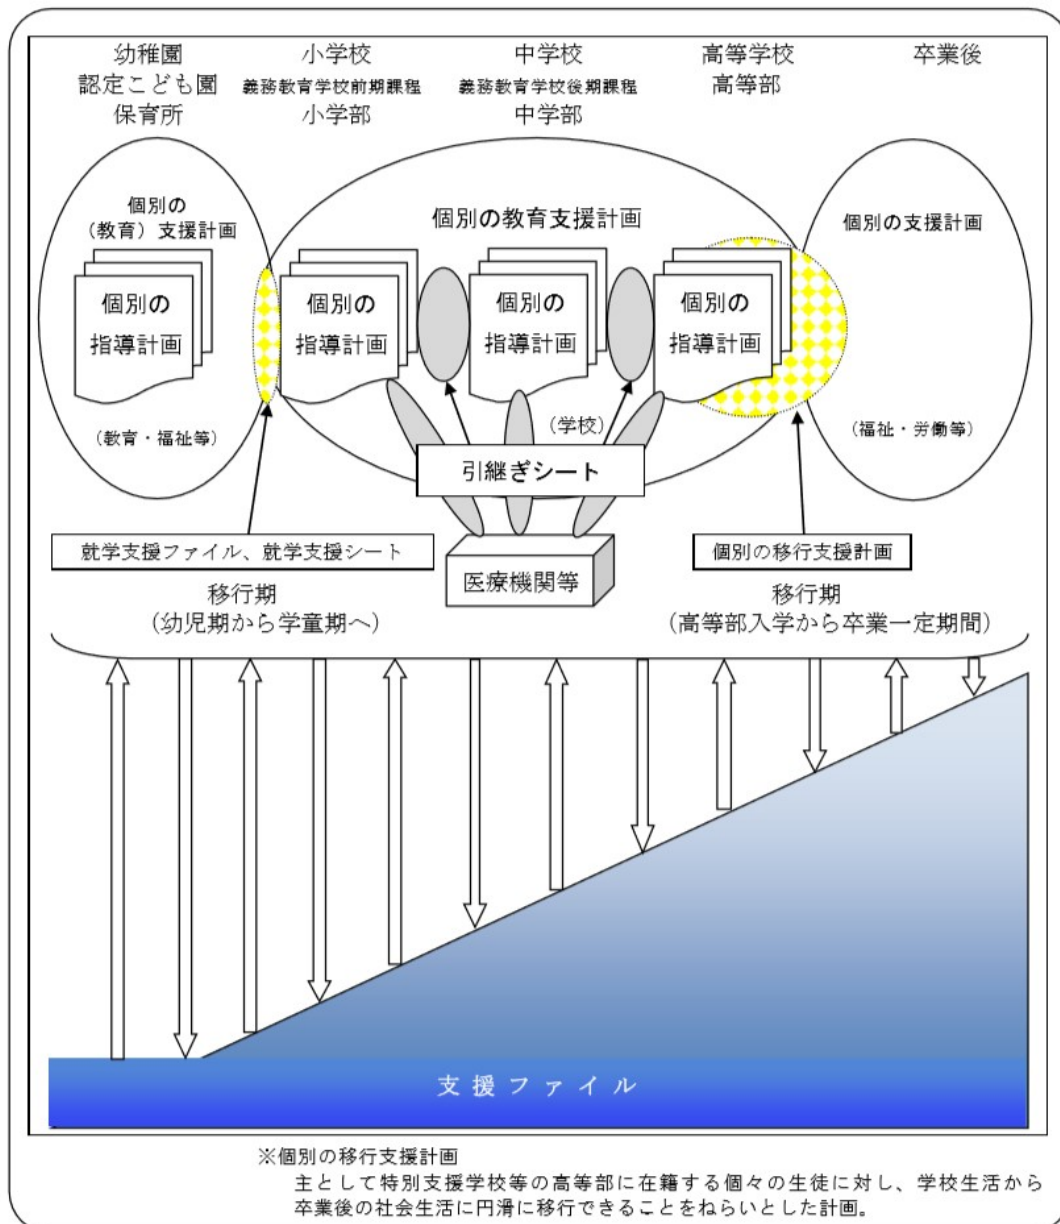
幼稚園
認定こども園
保育所

小学校
義務教育学校前期課程
小学部

中学校
義務教育学校後期課程
中学部

高等学校
高等部

卒業後

個別の
（教育）支援計画

個別の
指導計画

（教育・福祉等）

個別の教育支援計画

個別の
指導計画

個別の
指導計画

個別の
指導計画

（学校）

個別の支援計画

（福祉・労働等）

引継ぎシート

医療機関等

就学支援ファイル、就学支援シート

個別の移行支援計画

移行期
（幼児期から学童期へ）

移行期
（高等部入学から卒業一定期間）

支援ファイル

※個別の移行支援計画
主として特別支援学校等の高等部に在籍する個々の生徒に対し、学校生活から卒業後の社会生活に円滑に移行できることをねらいとした計画。